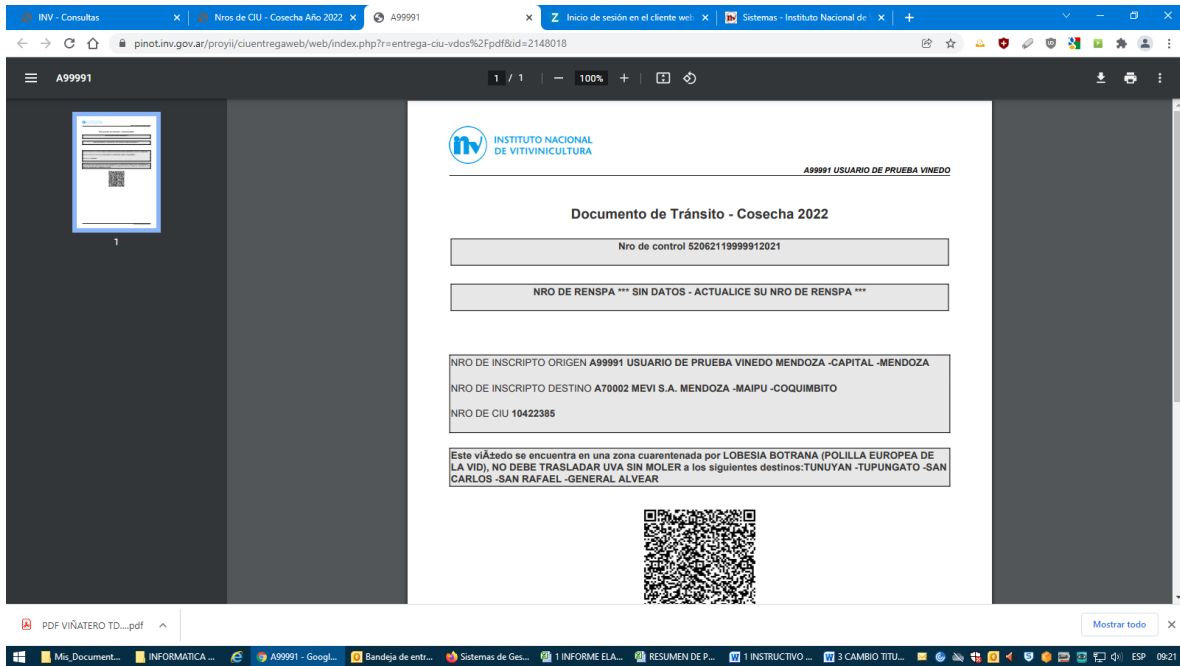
INV - Consultas ×
Nros de CIU - Cosecha Año 2022 ×
A99991 ×
Inicio de sesión en el cliente web ×
Sistemas - Instituto Nacional de ×
+

pinot.inv.gov.ar/proyii/ciuentregaweb/web/index.php?r=entrega-ciu-vdos%2Fpdf&id=2148018

A99991
1 / 1 | — 100% +

1

INSTITUTO NACIONAL DE VITIVINICULTURA

A99991 USUARIO DE PRUEBA VINEDO

Documento de Tránsito - Cosecha 2022

Nro de control 52062119999912021

NRO DE RENSPA *** SIN DATOS - ACTUALICE SU NRO DE RENSPA ***

NRO DE INSCRIPTO ORIGEN A99991 USUARIO DE PRUEBA VINEDO MENDOZA -CAPITAL -MENDOZA

NRO DE INSCRIPTO DESTINO A70002 MEVI S.A. MENDOZA -MAIPU -COQUIMBITO

NRO DE CIU 10422385

Este viÃ±edo se encuentra en una zona cuarentenada por LOBESIA BOTRANA (POLILLA EUROPEA DE LA VID), NO DEBE TRASLADAR UVA SIN MOLER a los siguientes destinos:TUNUYAN -TUPUNGATO -SAN CARLOS -SAN RAFAEL -GENERAL ALVEAR

PDF VIÑATERO TD....pdf ^
Mostrar todo ×

Mis_Document... INFORMATICA ... A99991 - Googl... Bandeja de entr... Sistemas de Ges... 1 INFORME ELA... RESUMEN DE P... 1 INSTRUCTIVO ... 3 CAMBIO TITU... ESP 09:21